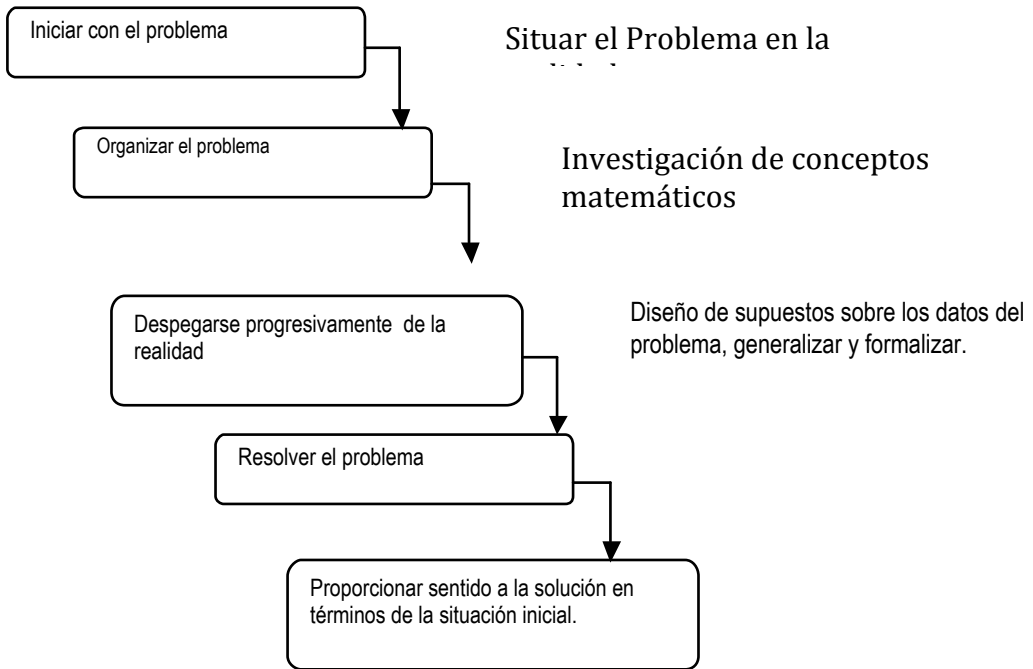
Iniciar con el problema

Situar el Problema en la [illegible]

Organizar el problema

Investigación de conceptos matemáticos

Despegarse progresivamente de la realidad

Diseño de supuestos sobre los datos del problema, generalizar y formalizar.

Resolver el problema

Proporcionar sentido a la solución en términos de la situación inicial.